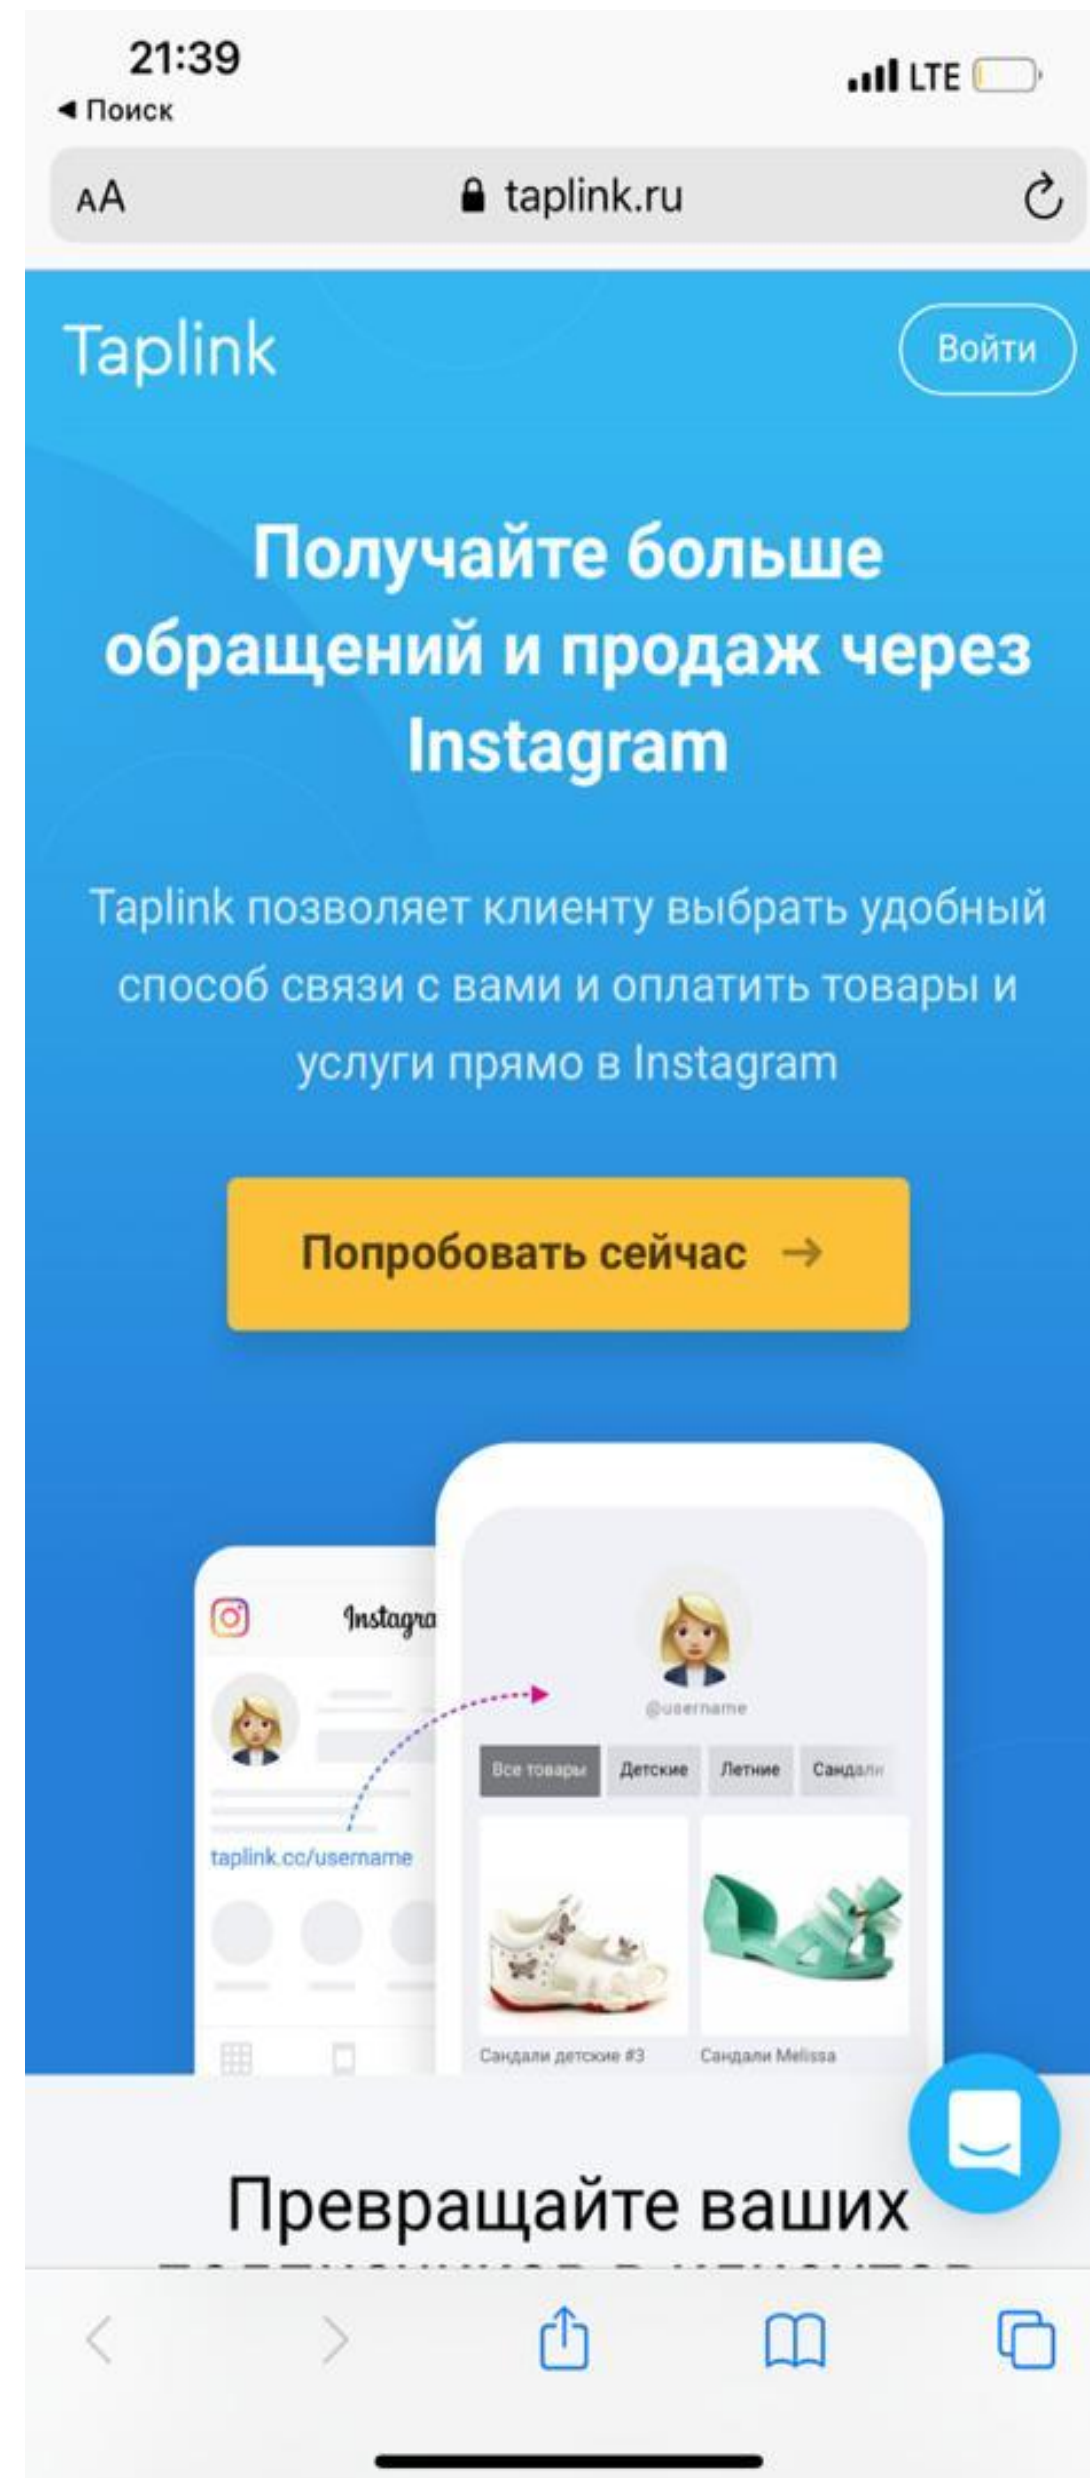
21:39
◀ Поиск
LTE

AA taplink.ru

Taplink
Войти

Получайте больше обращений и продаж через Instagram

Taplink позволяет клиенту выбрать удобный способ связи с вами и оплатить товары и услуги прямо в Instagram

Попробовать сейчас →

Instagra
taplink.cc/username

@username
Все товары
Детские
Летние
Сандали
Сандали детские #3
Сандали Melissa

Превращайте ваших
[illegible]